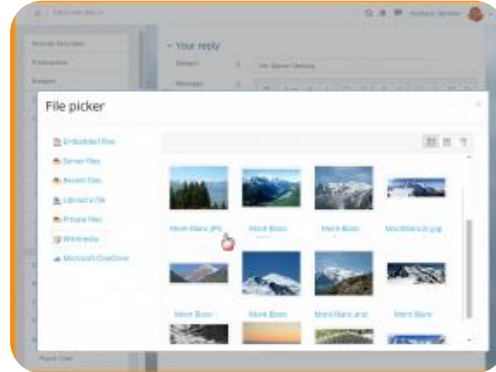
Your reply

Subject

Re: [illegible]

Message

File picker

Embedded files
Server files
Recent files
Upload a file
Private files
Wikimedia
Microsoft OneDrive

Mont Blanc.JPG
Mont Blanc
Mont Blanc
MontBlanc.jpg
Mont Blanc
Mont Blanc
Mont Blanc and
Mont Blanc